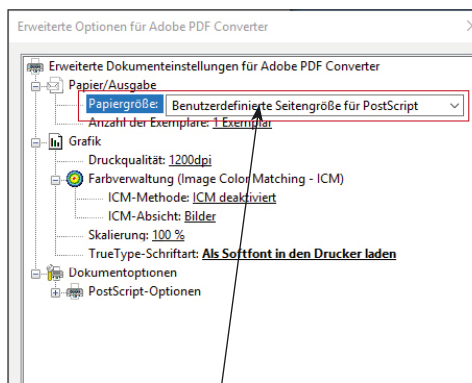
Erweiterte Optionen für Adobe PDF Converter

Erweiterte Dokumenteinstellungen für Adobe PDF Converter
Papier/Ausgabe
Papiergröße: Benutzerdefinierte Seitengröße für PostScript
Anzahl der Exemplare: 1 Exemplar
Grafik
Druckqualität: 1200dpi
Farbverwaltung (Image Color Matching - ICM)
ICM-Methode: ICM deaktiviert
ICM-Absicht: Bilder
Skalierung: 100 %
TrueType-Schriftart: Als Softfont in den Drucker laden
Dokumentoptionen
PostScript-Optionen